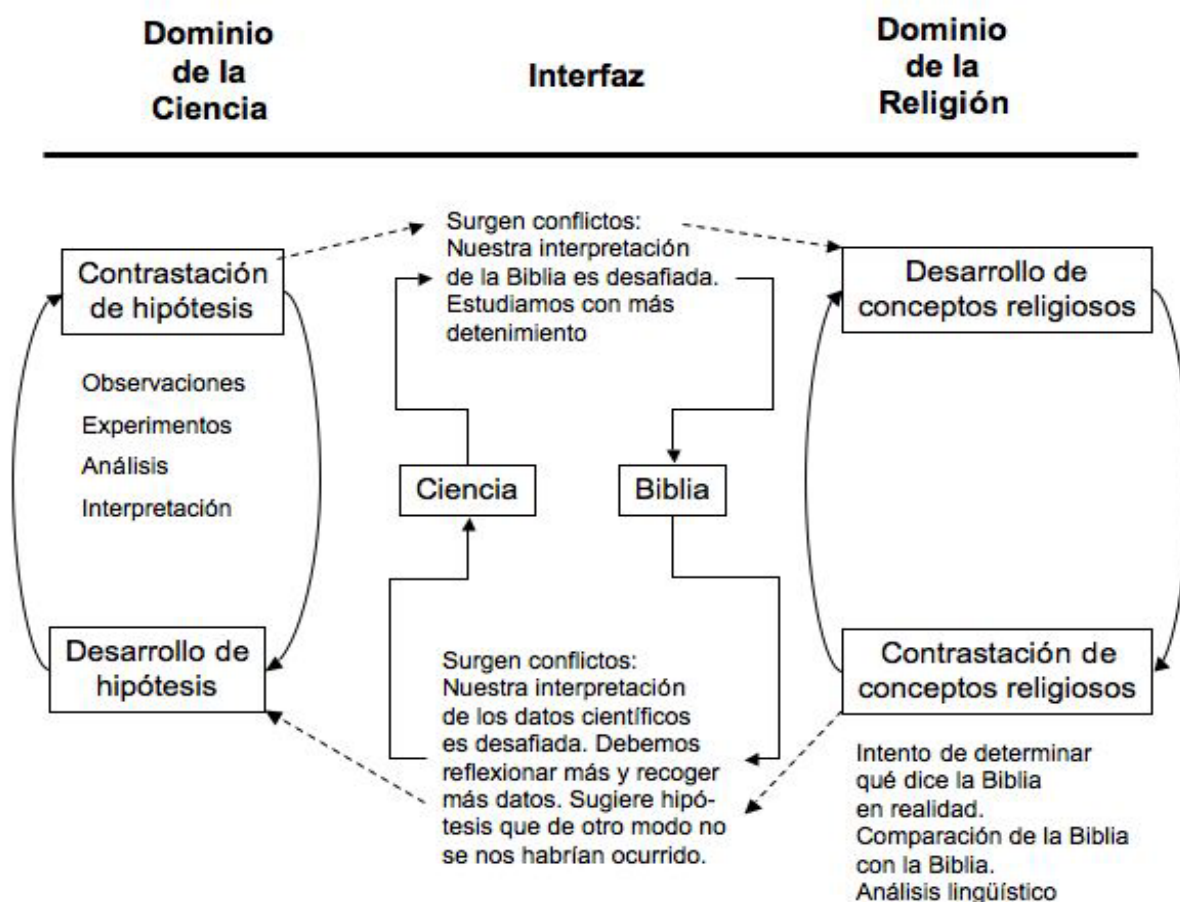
Dominio de la Ciencia

Interfaz

Dominio de la Religión

Surgen conflictos: Nuestra interpretación de la Biblia es desafiada. Estudiamos con más detenimiento

Contrastación de hipótesis

Desarrollo de conceptos religiosos

Observaciones
Experimentos
Análisis
Interpretación

Ciencia

Biblia

Desarrollo de hipótesis

Surgen conflictos: Nuestra interpretación de los datos científicos es desafiada. Debemos reflexionar más y recoger más datos. Sugiere hipótesis que de otro modo no se nos habrían ocurrido.

Contrastación de conceptos religiosos

Intento de determinar qué dice la Biblia en realidad.
Comparación de la Biblia con la Biblia.
Análisis lingüístico